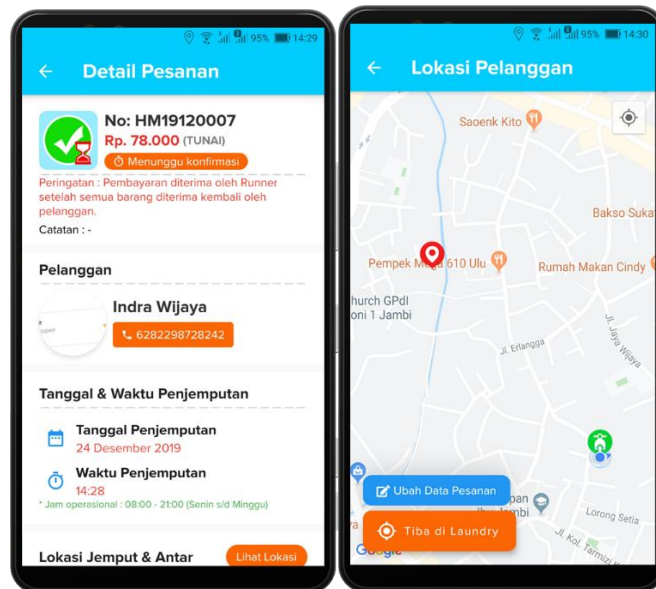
95% 14:29

Detail Pesanan

No: HM19120007
Rp. 78.000 (TUNAI)
Menunggu konfirmasi

Peringatan : Pembayaran diterima oleh Runner setelah semua barang diterima kembali oleh pelanggan.
Catatan : -

Pelanggan

Indra Wijaya
6282298728242

Tanggal & Waktu Penjemputan

Tanggal Penjemputan
24 Desember 2019

Waktu Penjemputan
14:28
* Jam operasional : 08:00 - 21:00 (Senin s/d Minggu)

Lokasi Jemput & Antar
Lihat Lokasi

95% 14:30

Lokasi Pelanggan

Saoenk Kito
Bakso Suka
Pempek Me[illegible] 610 Ulu
Rumah Makan Cindy
hurch GPdI
oni 1 Jambi
Jl. Erlangga
Jl. Jaya Wijaya
Ubah Data Pesanan
Tiba di Laundry
Lorong Setia
Jl. Kol. Tarmizi
Google